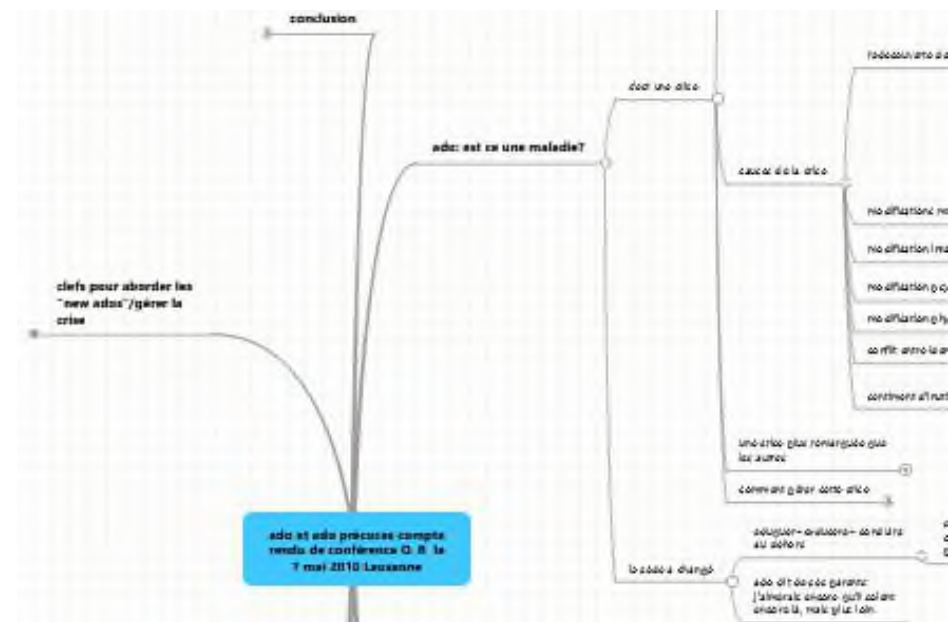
conclusion

ado: est ce une maladie?

clefs pour aborder les "new ados"/gérer la crise

ado et ado précoces compte rendu de conférence O. R. le 7 mai 2010 Lausanne

c'est une crise

causes de la crise

redécouverte de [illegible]

modifications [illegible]

modification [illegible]

modification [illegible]

modification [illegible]

conflit entre la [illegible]

sentiment d'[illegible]

une crise plus remarquée que les autres

comment gérer cette crise

la société a changé

adulgier→ adulescent→ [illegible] au dehors

ado dit de ces parents: j'aimerais encore qu'ils soient encore là, mais plus loin.